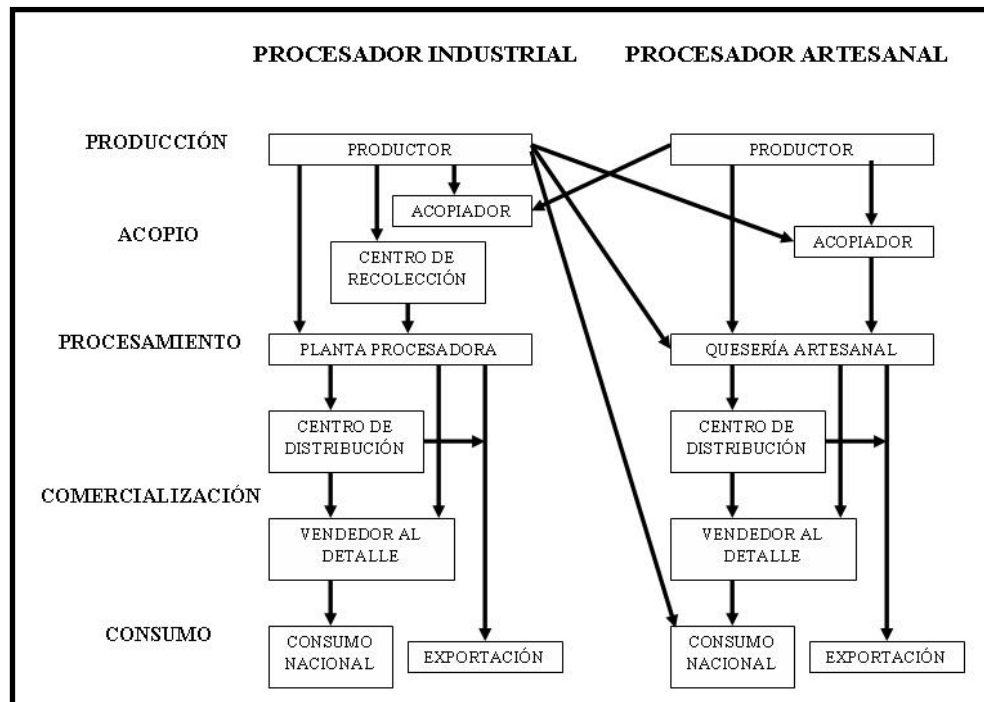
PROCESADOR INDUSTRIAL

PROCESADOR ARTESANAL

PRODUCCIÓN

PRODUCTOR

PRODUCTOR

ACOPIADOR

ACOPIO

ACOPIADOR

CENTRO DE RECOLECCIÓN

PROCESAMIENTO

PLANTA PROCESADORA

QUESERÍA ARTESANAL

CENTRO DE DISTRIBUCIÓN

CENTRO DE DISTRIBUCIÓN

COMERCIALIZACIÓN

VENDEDOR AL DETALLE

VENDEDOR AL DETALLE

CONSUMO

CONSUMO NACIONAL

EXPORTACIÓN

CONSUMO NACIONAL

EXPORTACIÓN